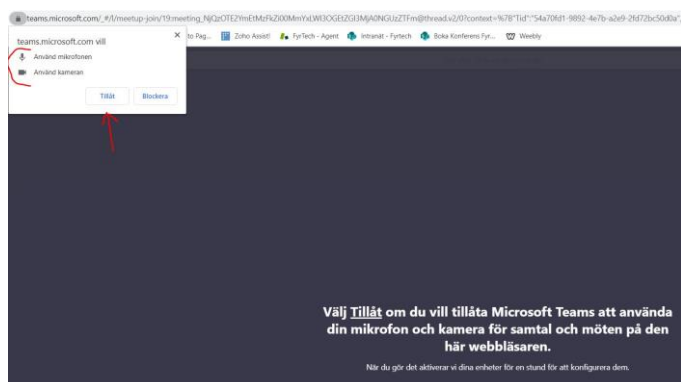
teams.microsoft.com/_#/l/meetup-join/19:meeting_NjQzOTEzYmEtMzFkZi00MmYxLWI3OGEtZGI3MjA0NGUzZTFm@thread.v2/0?context=%7B"Tid"%3a"54a70fd1-9892-4e7b-a2e9-2fd72bc50d0a"

teams.microsoft.com vill

×

Använd mikrofonen

Använd kameran

Tillåt

Blockera

to Pag... Zoho Assist FyrTech - Agent Intranät - Fyrtech Boka Konferensi Fyr... Weebly

Välj Tillåt om du vill tillåta Microsoft Teams att använda din mikrofon och kamera för samtal och möten på den här webbläsaren.

När du gör det aktiverar vi dina enheter för en stund för att konfigurera dem.